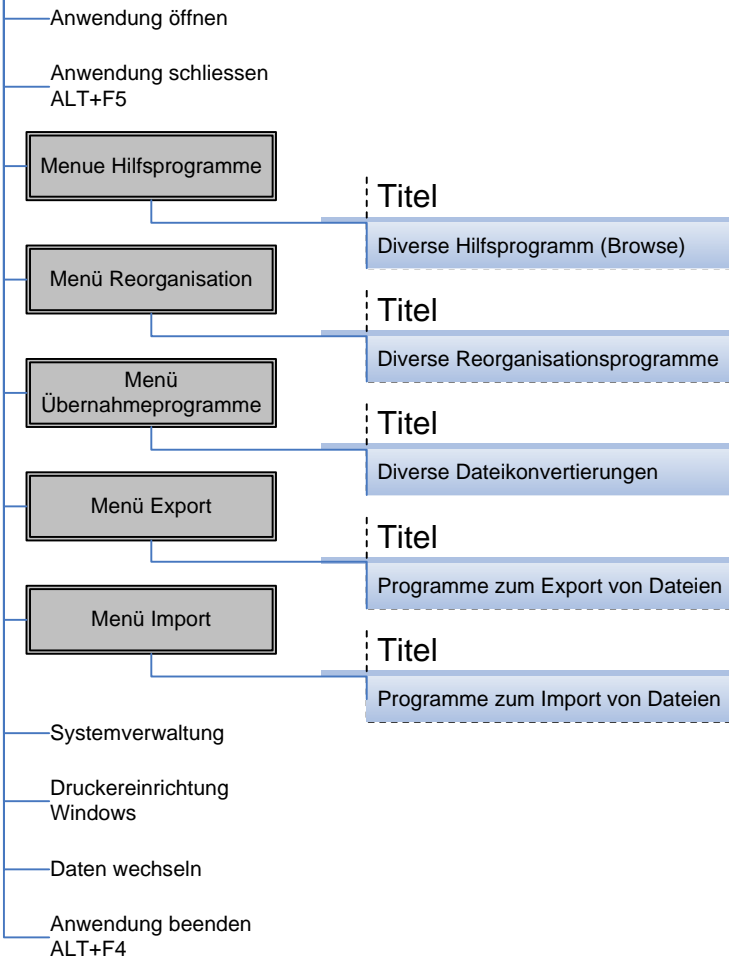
Anwendung öffnen

Anwendung schliessen
ALT+F5

Menue Hilfsprogramme

Titel

Diverse Hilfsprogramm (Browse)

Menü Reorganisation

Titel

Diverse Reorganisationsprogramme

Menü
Übernahmeprogramme

Titel

Diverse Dateikonvertierungen

Menü Export

Titel

Programme zum Export von Dateien

Menü Import

Titel

Programme zum Import von Dateien

Systemverwaltung

Druckereinrichtung
Windows

Daten wechseln

Anwendung beenden
ALT+F4